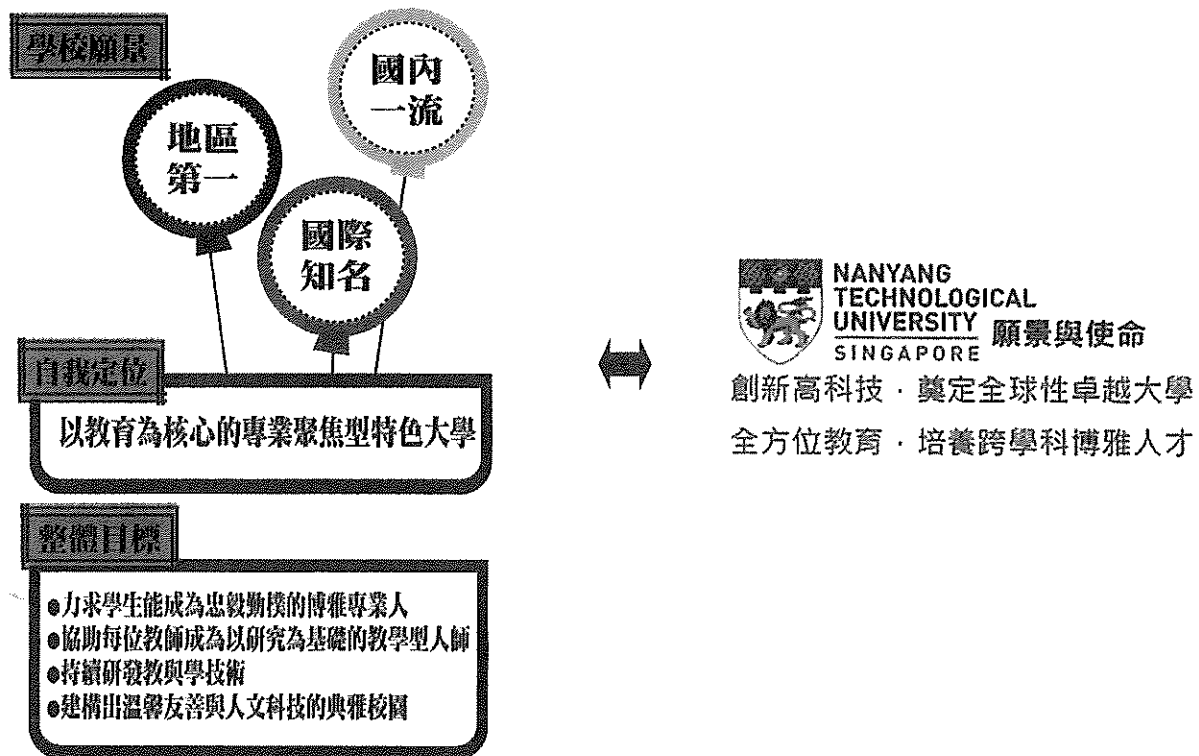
學校願景

國內一流

地區第一

國際知名

自我定位

以教育為核心的專業聚焦型特色大學

整體目標

●力求學生能成為忠毅勤樸的博雅專業人
●協助每位教師成為以研究為基礎的教學型人師
●持續研發教與學技術
●建構出溫馨友善與人文科技的典雅校園

NANYANG TECHNOLOGICAL UNIVERSITY SINGAPORE 願景與使命

創新高科技 · 奠定全球性卓越大學
全方位教育 · 培養跨學科博雅人才